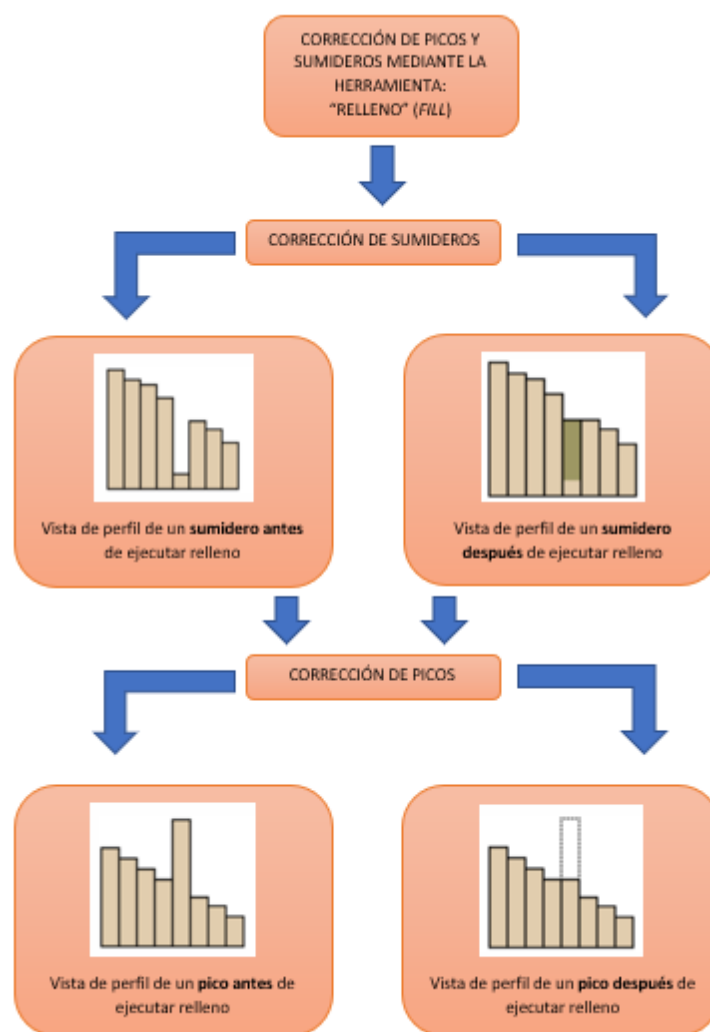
CORRECCIÓN DE PICOS Y SUMIDEROS MEDIANTE LA HERRAMIENTA: "RELLENO" (FILL)

CORRECCIÓN DE SUMIDEROS

Vista de perfil de un sumidero antes de ejecutar relleno

Vista de perfil de un sumidero después de ejecutar relleno

CORRECCIÓN DE PICOS

Vista de perfil de un pico antes de ejecutar relleno

Vista de perfil de un pico después de ejecutar relleno